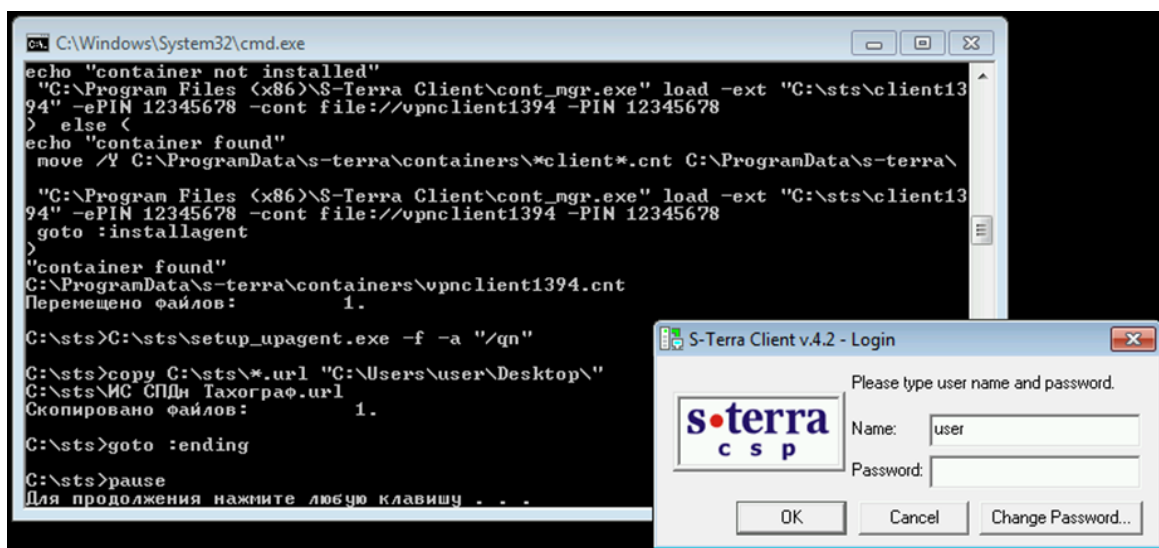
C:\Windows\System32\cmd.exe

echo "container not installed"
"C:\Program Files (x86)\S-Terra Client\cont_mgr.exe" load -ext "C:\sts\client1394" -ePIN 12345678 -cont file://vpnclient1394 -PIN 12345678
) else (
echo "container found"
move /Y C:\ProgramData\s-terra\containers\*client*.cnt C:\ProgramData\s-terra\

"C:\Program Files (x86)\S-Terra Client\cont_mgr.exe" load -ext "C:\sts\client1394" -ePIN 12345678 -cont file://vpnclient1394 -PIN 12345678
goto :installagent
)
"container found"
C:\ProgramData\s-terra\containers\vpnclient1394.cnt
Перемещено файлов: 1.

C:\sts>C:\sts\setup_vpagent.exe -f -a "/qn"

C:\sts>copy C:\sts\*.url "C:\Users\user\Desktop\"
C:\sts\ИС СПДн Тахограф.url
Скопировано файлов: 1.

C:\sts>goto :ending

C:\sts>pause
Для продолжения нажмите любую клавишу . . .

S-Terra Client v.4.2 - Login

Please type user name and password.

s·terra
c s p

Name: user

Password:

OK

Cancel

Change Password...